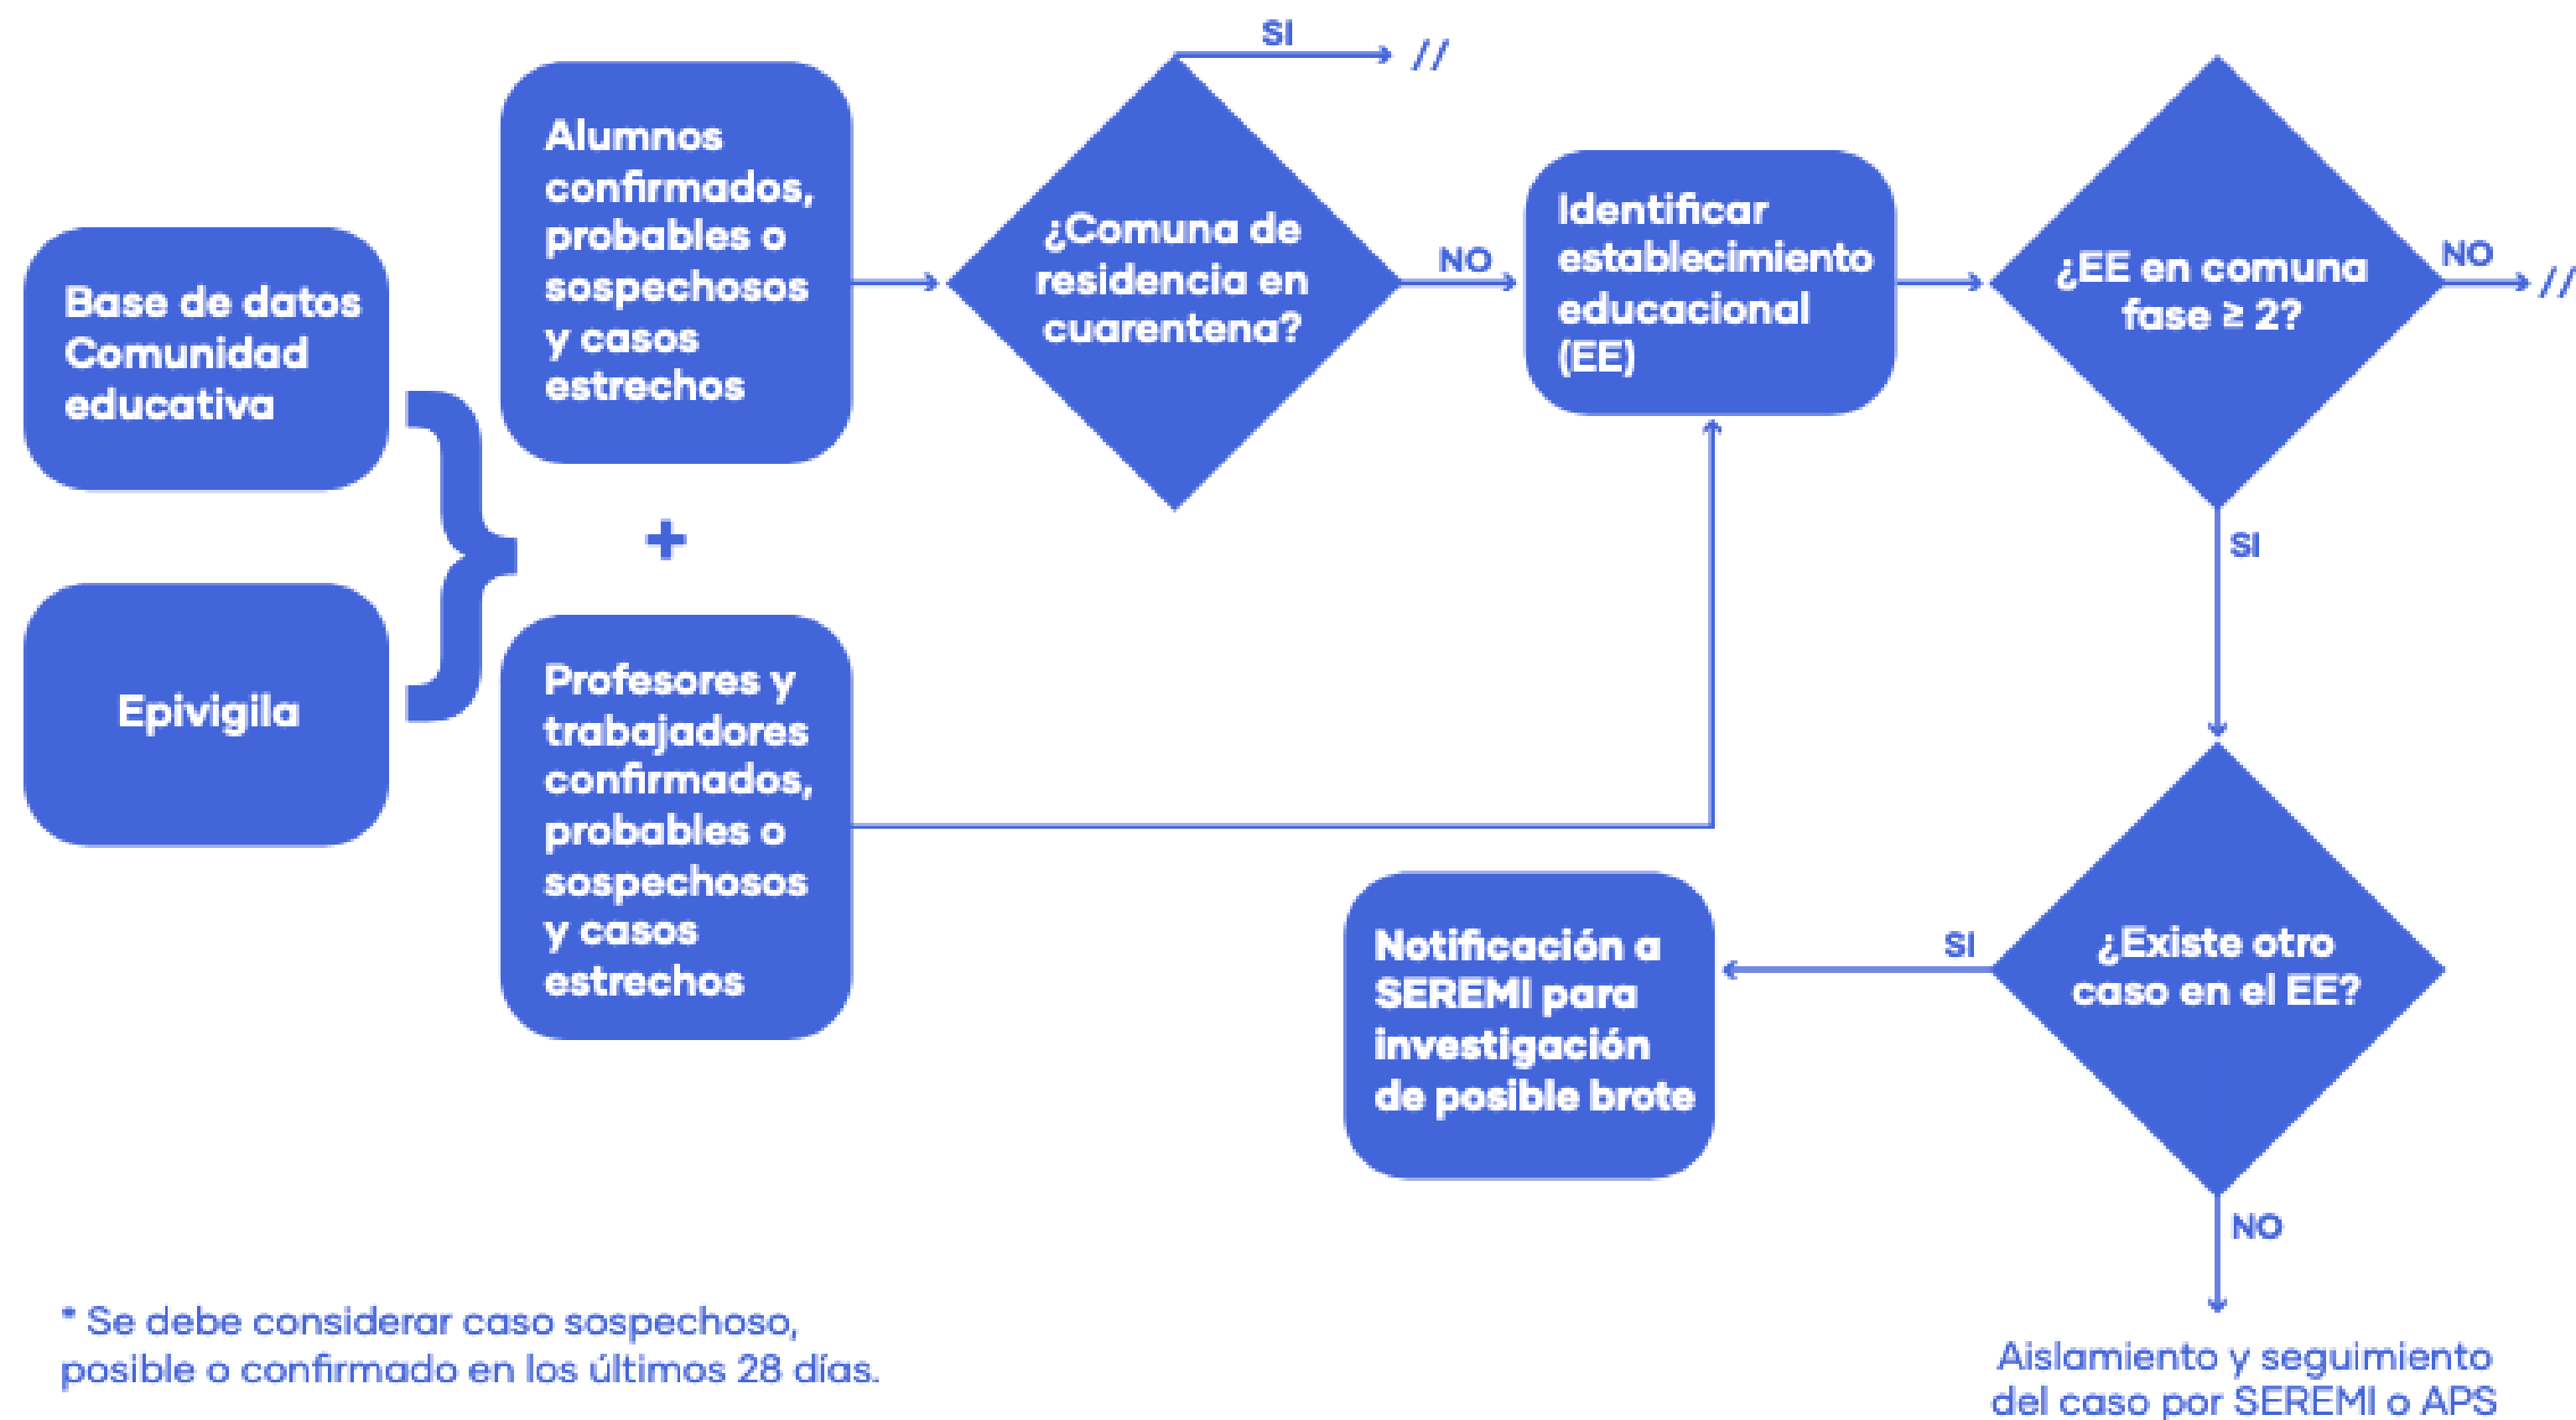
Base de datos Comunidad educativa

Epivigila

Alumnos confirmados, probables o sospechosos y casos estrechos

+

Profesores y trabajadores confirmados, probables o sospechosos y casos estrechos

SI

//

¿Comuna de residencia en cuarentena?

NO

Identificar establecimiento educacional (EE)

¿EE en comuna fase ≥ 2?

NO

//

SI

¿Existe otro caso en el EE?

SI

Notificación a SEREMI para investigación de posible brote

NO

Aislamiento y seguimiento del caso por SEREMI o APS

* Se debe considerar caso sospechoso, posible o confirmado en los últimos 28 días.